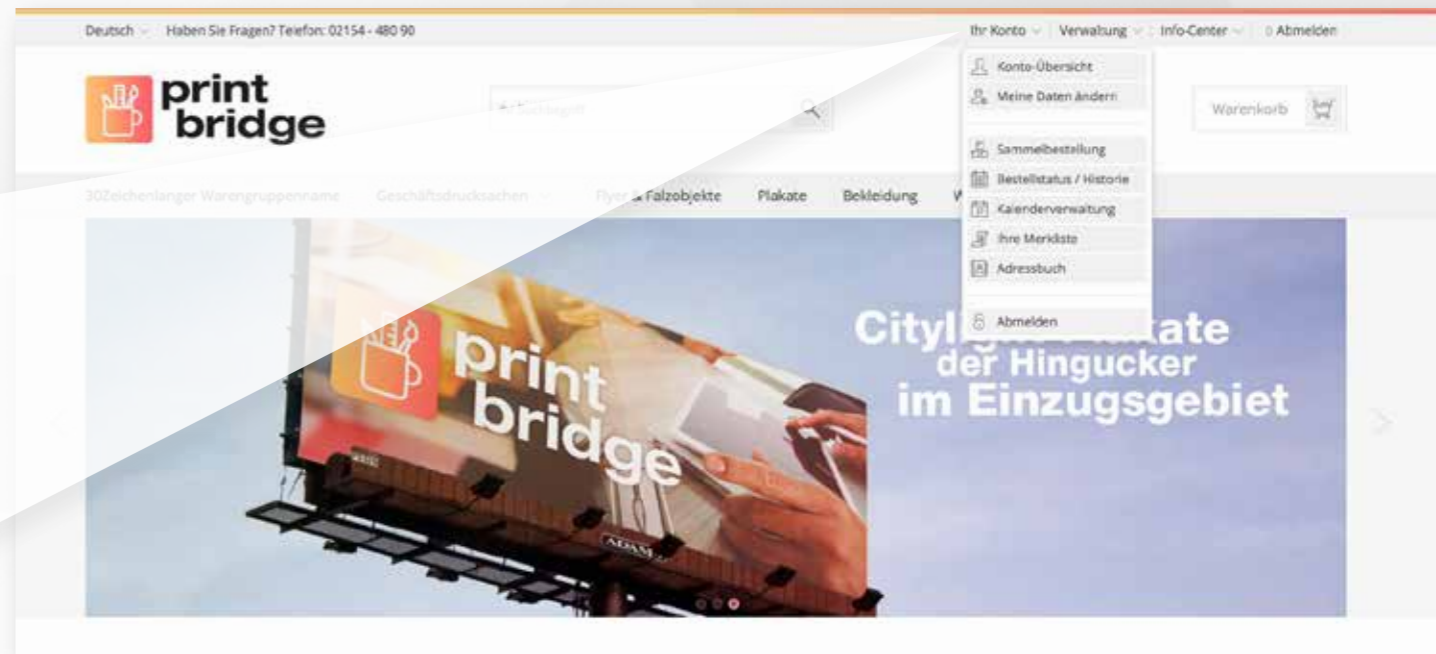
Deutsch Haben Sie Fragen? Telefon: 02154 - 480 90

Ihr Konto | Verwaltung | Info-Center | Abmelden

print bridge

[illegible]

Warenkorb

30Zeichenlanger Warengruppenname Geschäftsdrucksachen Flyer & Falzobjekte Plakate Bekleidung W

Konto-Übersicht
Meine Daten ändern
Sammelbestellung
Bestellstatus / Historie
Kalenderverwaltung
Ihre Merkliste
Adressbuch
Abmelden

print bridge

ADAM

City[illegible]ate
der Hingucker
im Einzugsgebiet